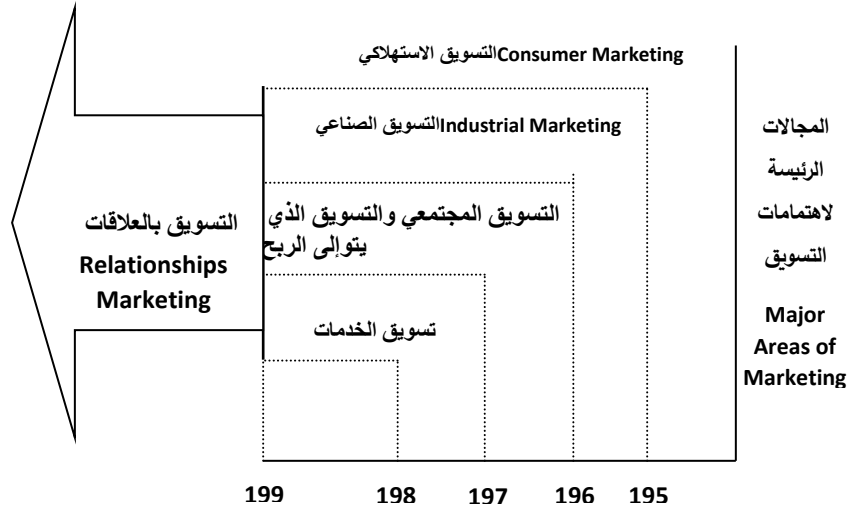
التسويق الاستهلاكيConsumer Marketing

التسويق الصناعيIndustrial Marketing

التسويق المجتمعي والتسويق الذي يتوإلى الربح

تسويق الخدمات

التسويق بالعلاقات
Relationships Marketing

المجالات الرئيسة لاهتمامات التسويق

Major Areas of Marketing

199 198 197 196 195